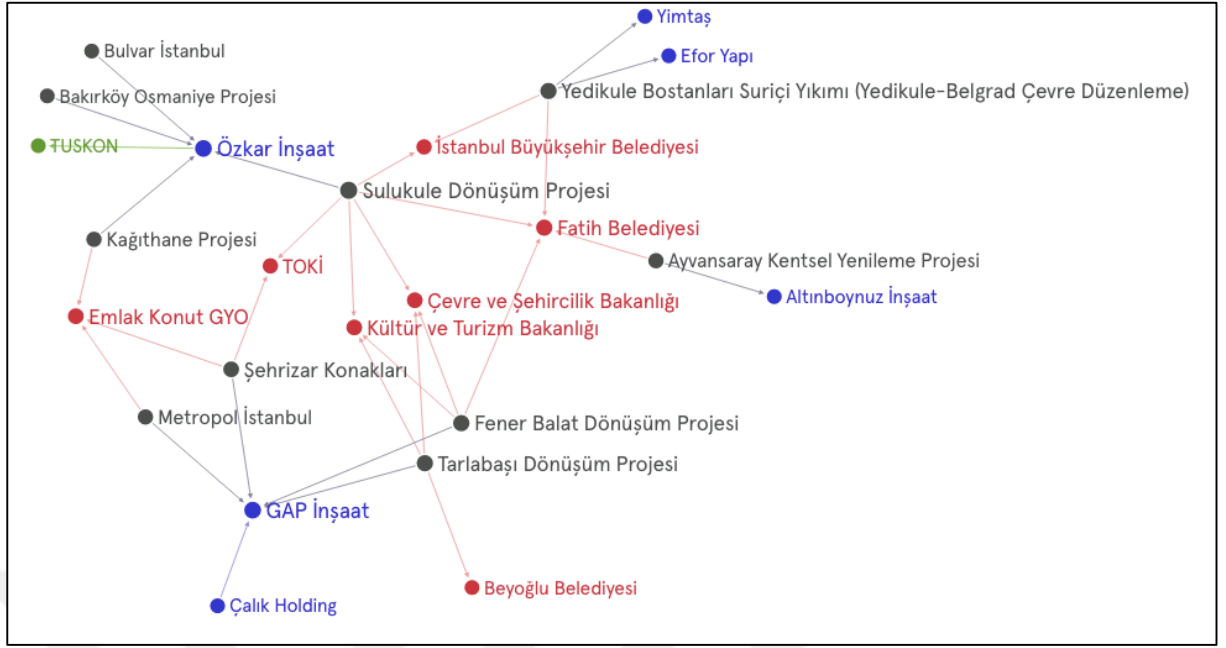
Yimtaş
Efor Yapı
Bulvar İstanbul
Yedikule Bostanları Suriçi Yıkımı (Yedikule-Belgrad Çevre Düzenleme)
Bakırköy Osmaniye Projesi
TUSKON
Özkar İnşaat
İstanbul Büyükşehir Belediyesi
Sulukule Dönüşüm Projesi
Fatih Belediyesi
Kağıthane Projesi
Ayvansaray Kentsel Yenileme Projesi
TOKİ
Altınboynuz İnşaat
Çevre ve Şehircilik Bakanlığı
Emlak Konut GYO
Kültür ve Turizm Bakanlığı
Şehrizar Konakları
Metropol İstanbul
Fener Balat Dönüşüm Projesi
Tarlabaşı Dönüşüm Projesi
GAP İnşaat
Beyoğlu Belediyesi
Çalık Holding